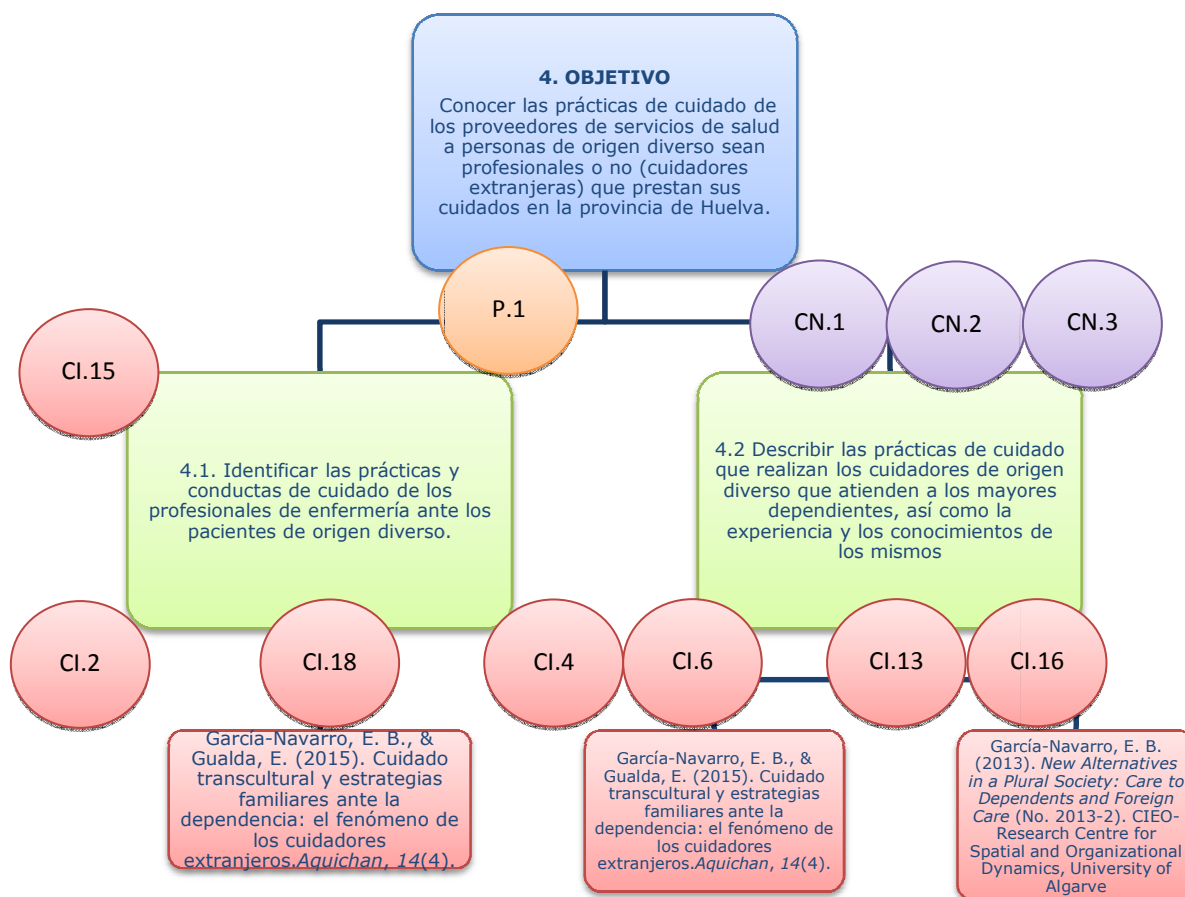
4. OBJETIVO

Conocer las prácticas de cuidado de los proveedores de servicios de salud a personas de origen diverso sean profesionales o no (cuidadores extranjeras) que prestan sus cuidados en la provincia de Huelva.

P.1

CN.1

CN.2

CN.3

CI.15

4.1. Identificar las prácticas y conductas de cuidado de los profesionales de enfermería ante los pacientes de origen diverso.

4.2 Describir las prácticas de cuidado que realizan los cuidadores de origen diverso que atienden a los mayores dependientes, así como la experiencia y los conocimientos de los mismos

CI.2

CI.18

CI.4

CI.6

CI.13

CI.16

Garcia-Navarro, E. B., & Gualda, E. (2015). Cuidado transcultural y estrategias familiares ante la dependencia: el fenómeno de los cuidadores extranjeros.*Aquichan*, *14*(4).

García-Navarro, E. B., & Gualda, E. (2015). Cuidado transcultural y estrategias familiares ante la dependencia: el fenómeno de los cuidadores extranjeros.*Aquichan*, *14*(4).

García-Navarro, E. B. (2013). *New Alternatives in a Plural Society: Care to Dependents and Foreign Care* (No. 2013-2). CIEO-Research Centre for Spatial and Organizational Dynamics, University of Algarve